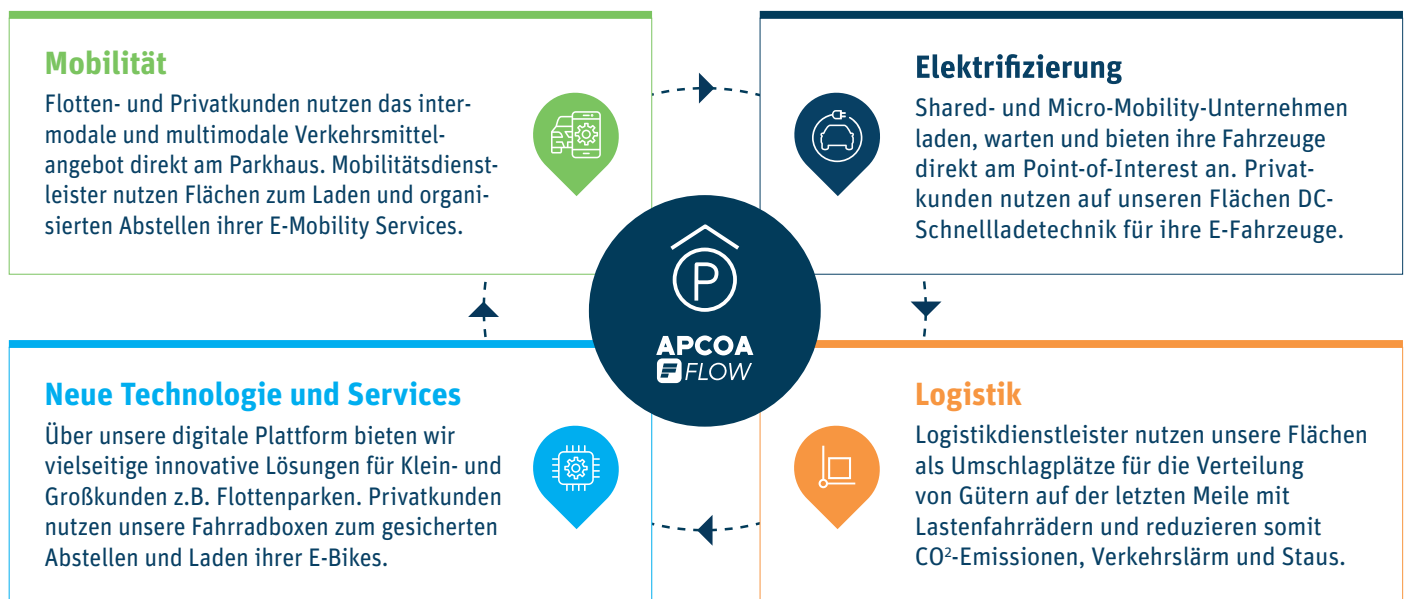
Mobilität

Flotten- und Privatkunden nutzen das intermodale und multimodale Verkehrsmittelangebot direkt am Parkhaus. Mobilitätsdienstleister nutzen Flächen zum Laden und organisierten Abstellen ihrer E-Mobility Services.

Elektrifizierung

Shared- und Micro-Mobility-Unternehmen laden, warten und bieten ihre Fahrzeuge direkt am Point-of-Interest an. Privatkunden nutzen auf unseren Flächen DC-Schnellladetechnik für ihre E-Fahrzeuge.

APCOA FLOW

Neue Technologie und Services

Über unsere digitale Plattform bieten wir vielseitige innovative Lösungen für Klein- und Großkunden z.B. Flottenparken. Privatkunden nutzen unsere Fahrradboxen zum gesicherten Abstellen und Laden ihrer E-Bikes.

Logistik

Logistikdienstleister nutzen unsere Flächen als Umschlagplätze für die Verteilung von Gütern auf der letzten Meile mit Lastenfahrrädern und reduzieren somit CO$^2$-Emissionen, Verkehrslärm und Staus.